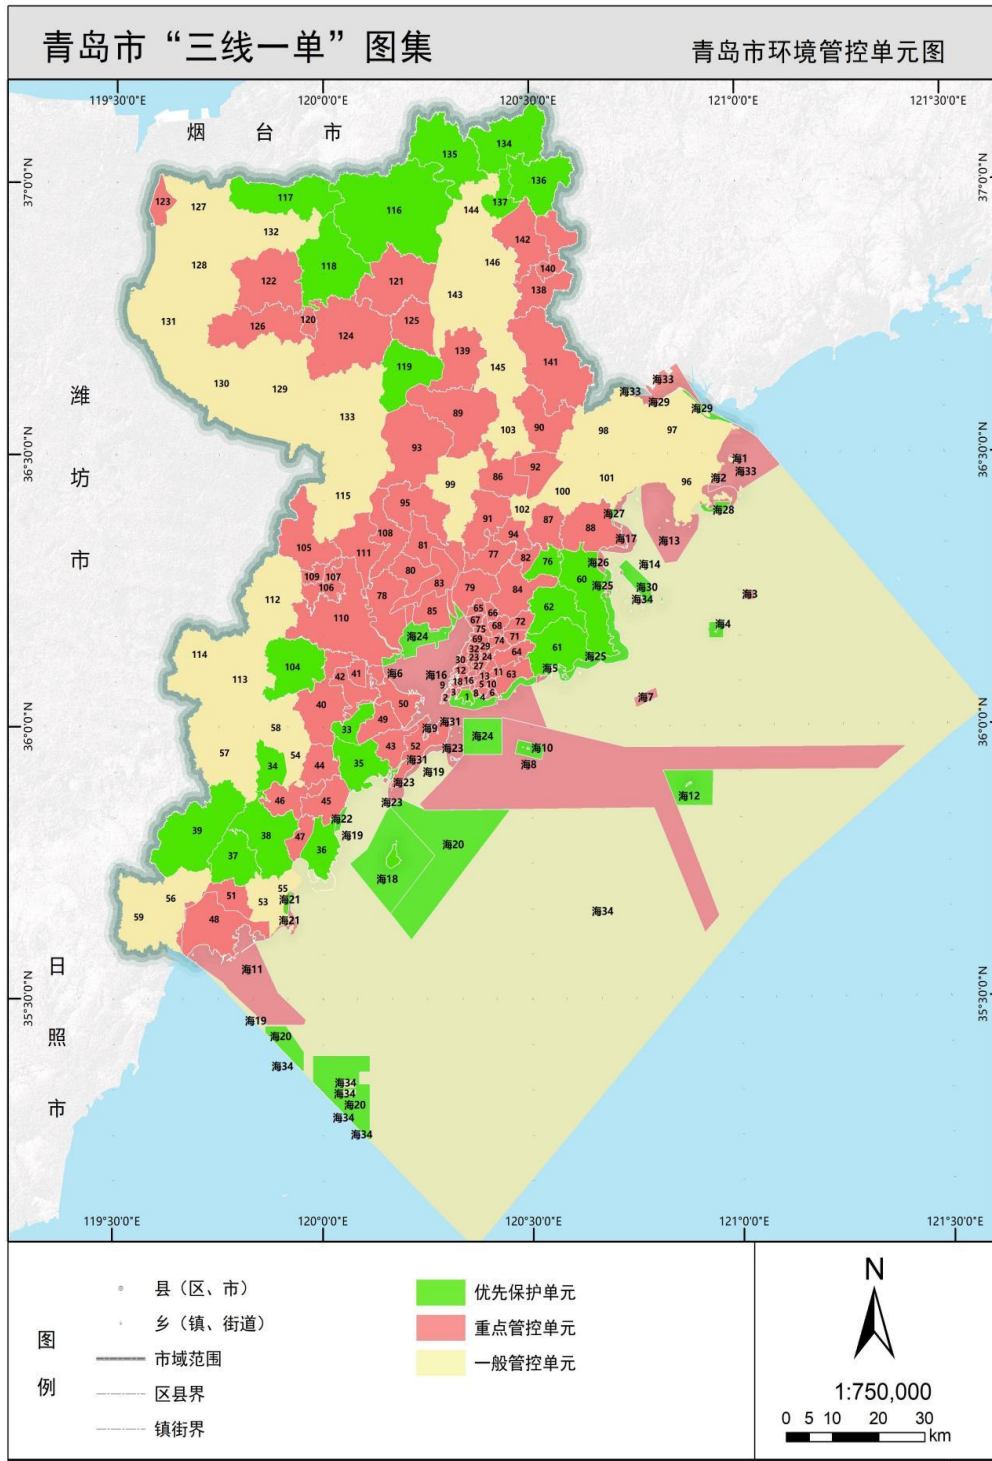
青岛市“三线一单”图集

青岛市环境管控单元图

119°30'0"E 120°0'0"E 120°30'0"E 121°0'0"E 121°30'0"E

37°0'0"N 36°30'0"N 36°0'0"N 35°30'0"N

烟 台 市

潍 坊 市

日 照 市

135 134 136 137 117 116 144 142 140 138 123 127 132 128 122 118 121 146 143 131 126 120 124 125 139 141 119 145 130 129 133 89 103 90 93 86 92 99 115 95 102 87 88 91 94 108 81 77 76 105 111 109 107 106 80 83 79 82 84 60 78 85 65 66 67 75 68 72 62 112 110 69 29 32 71 61 114 104 41 42 30 12 24 27 64 113 40 50 9 18 16 13 11 63 5 10 2 3 8 4 6 1 7 58 52 49 33 57 54 43 34 44 35 46 45 47 39 38 37 36 56 55 53 59 51 48

海33 海33 海29 海29 海1 海33 海2 海28 海27 海17 海13 海14 海26 海25 海30 海34 海3 海4 海24 海25 海16 海6 海5 海7 海31 海9 海24 海23 海10 海8 海31 海19 海23 海23 海12 海22 海19 海20 海18 海21 海21 海34 海11 海19 海20 海34 海34 海34 海20 海34 海34

98 97 96 101 100

119°30'0"E 120°0'0"E 120°30'0"E 121°0'0"E 121°30'0"E

图

例

县（区、市）

乡（镇、街道）

市域范围

区县界

镇街界

优先保护单元

重点管控单元

一般管控单元

N

1:750,000

0 5 10 20 30 km